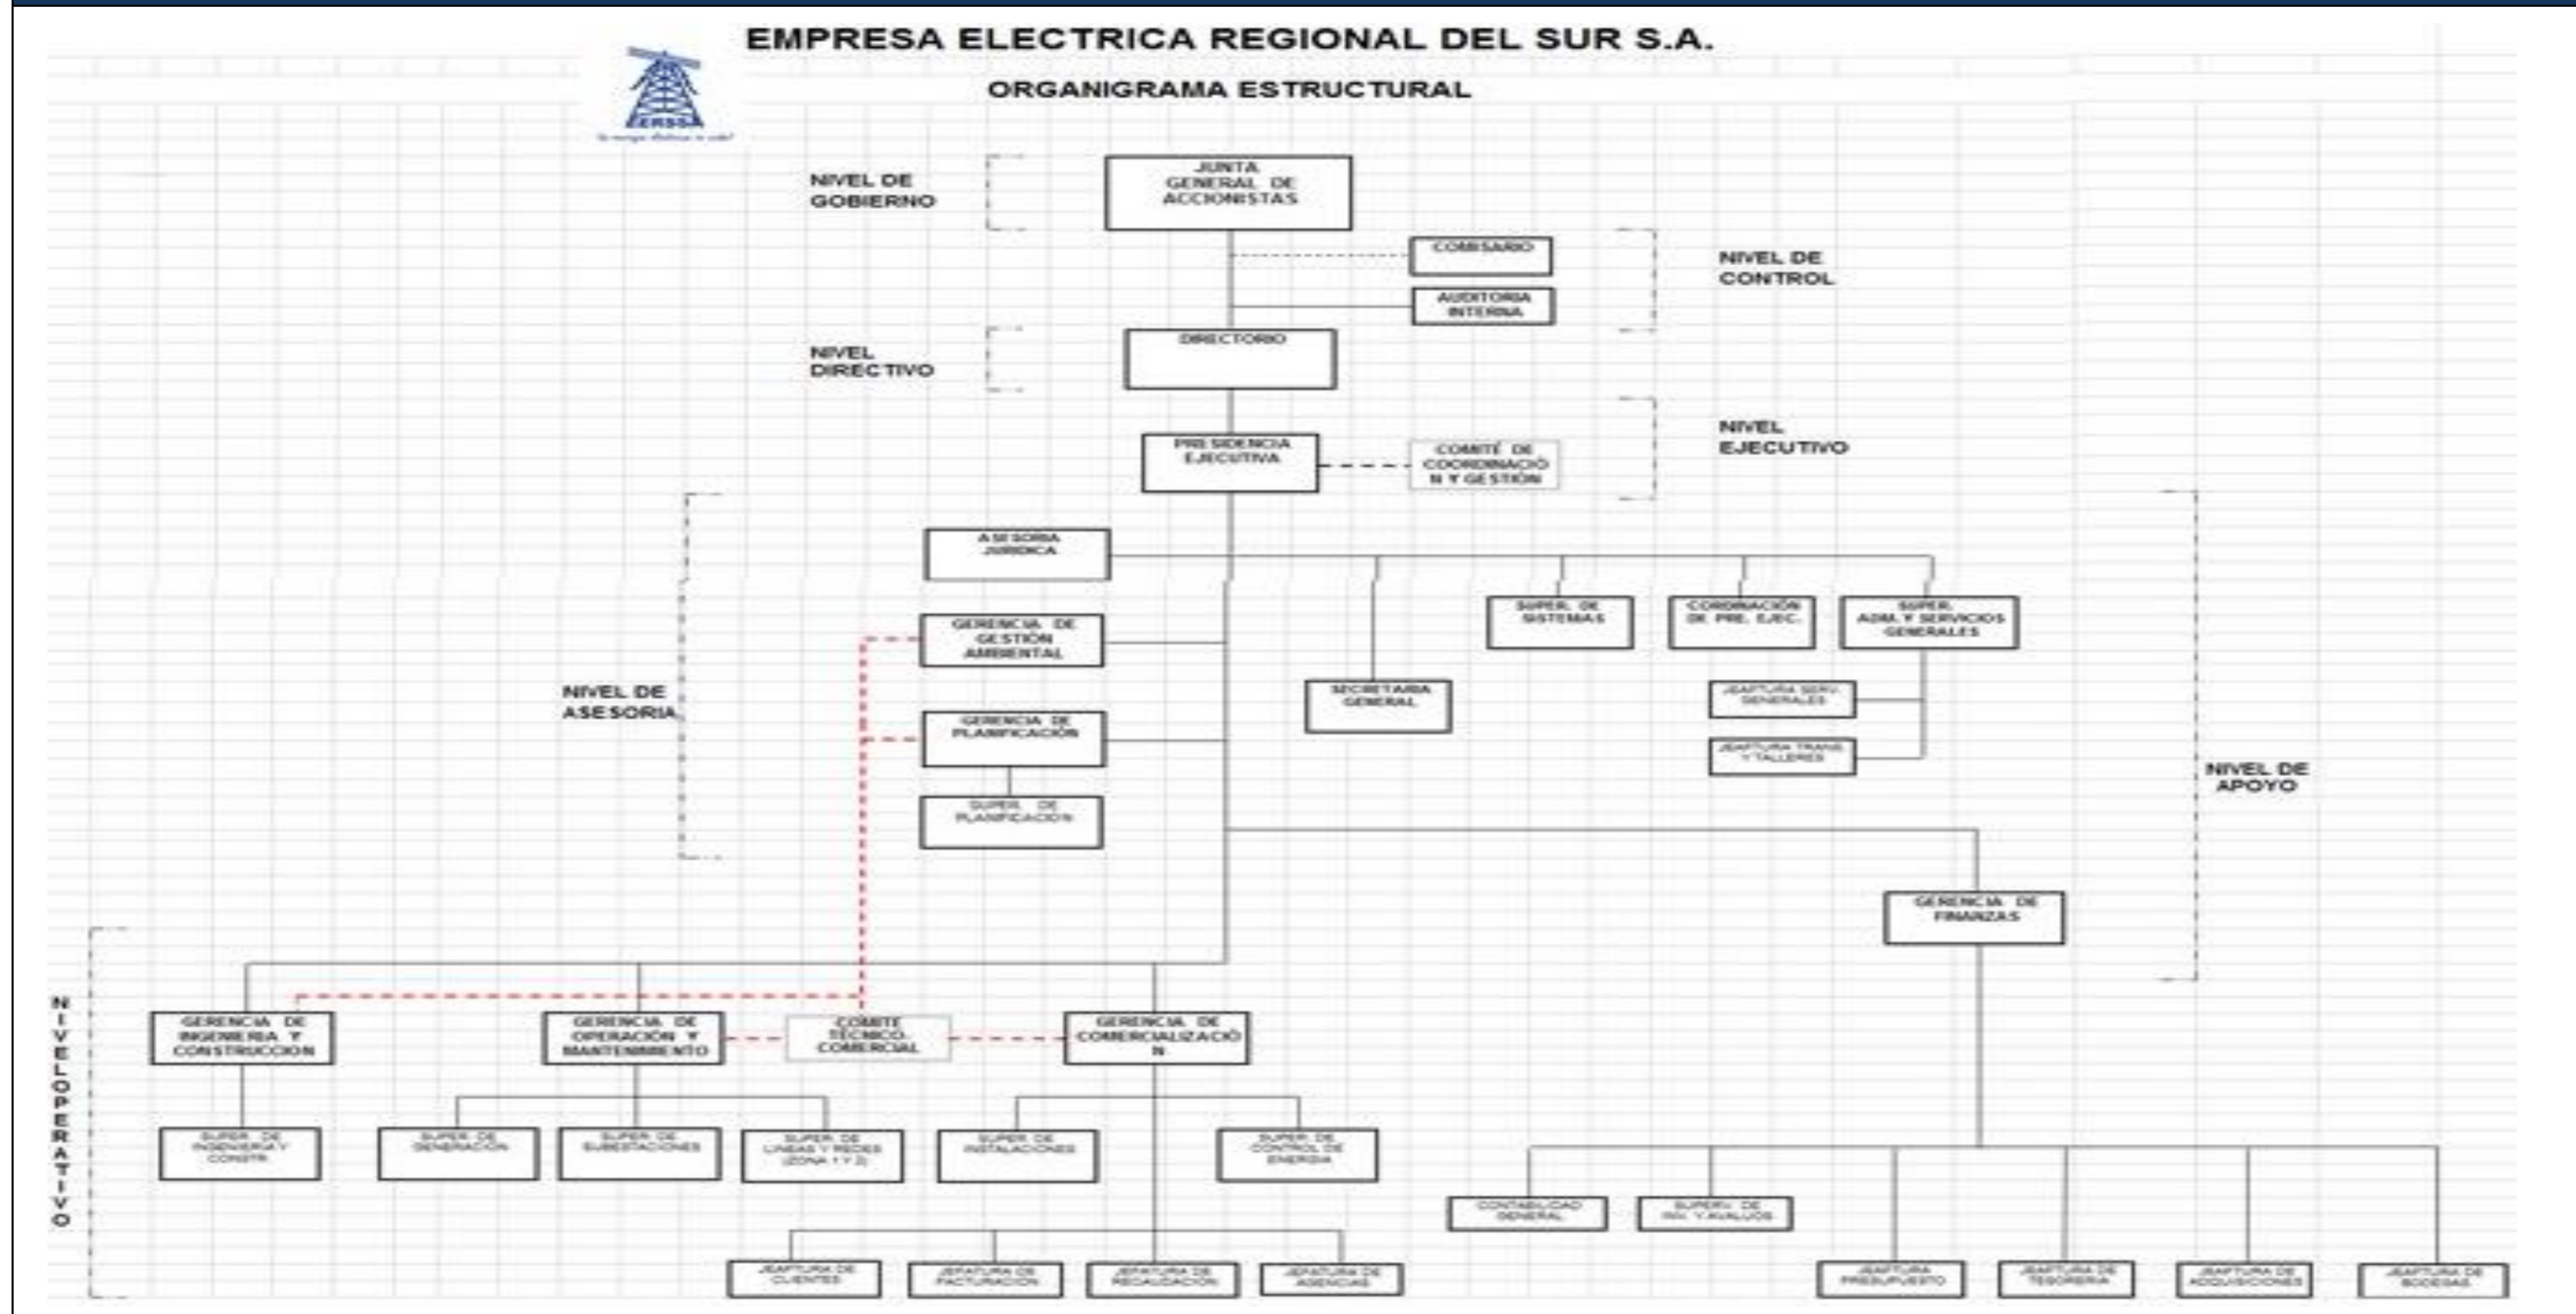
EMPRESA ELECTRICA REGIONAL DEL SUR S.A.

ORGANIGRAMA ESTRUCTURAL

EERSSA

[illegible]

NIVEL DE GOBIERNO

JUNTA GENERAL DE ACCIONISTAS

COMISARIO

AUDITORIA INTERNA

NIVEL DE CONTROL

NIVEL DIRECTIVO

DIRECTORIO

PRESIDENCIA EJECUTIVA

COMITÉ DE COORDINACIÓN Y GESTIÓN

NIVEL EJECUTIVO

ASESORIA JURIDICA

GERENCIA DE GESTIÓN AMBIENTAL

NIVEL DE ASESORIA

GERENCIA DE PLANIFICACIÓN

SUPER. DE PLANIFICACION

SECRETARIA GENERAL

SUPER. DE SISTEMAS

CORDINACIÓN DE PRE. EJEC.

SUPER. ADM. Y SERVICIOS GENERALES

JEAFTURA SERV. GENERALES

JEAFTURA TRANS. Y TALLERES

NIVEL DE APOYO

GERENCIA DE FINANZAS

NIVEL OPERATIVO

GERENCIA DE INGENIERIA Y CONSTRUCCION

GERENCIA DE OPERACIÓN Y MANTENIMIENTO

COMITE TECNICO COMERCIAL

GERENCIA DE COMERCIALIZACIÓN

SUPER. DE INGENIERIA Y CONSTR.

SUPER. DE GENERACION

SUPER. DE SUBESTACIONES

SUPER. DE LINEAS Y REDES (ZONA 1 Y 2)

SUPER. DE INSTALACIONES

SUPER. DE CONTROL DE ENERGIA

CONTABILIDAD GENERAL

SUPERV. DE INV. Y AVALUOS

JEAFTURA DE CLIENTES

JEAFTURA DE FACTURACION

JEAFTURA DE RECAUDACION

JEAFTURA DE AGENCIAS

JEAFTURA PRESUPUESTO

JEAFTURA DE TESORERIA

JEAFTURA DE ADQUISICIONES

JEAFTURA DE BODEGAS